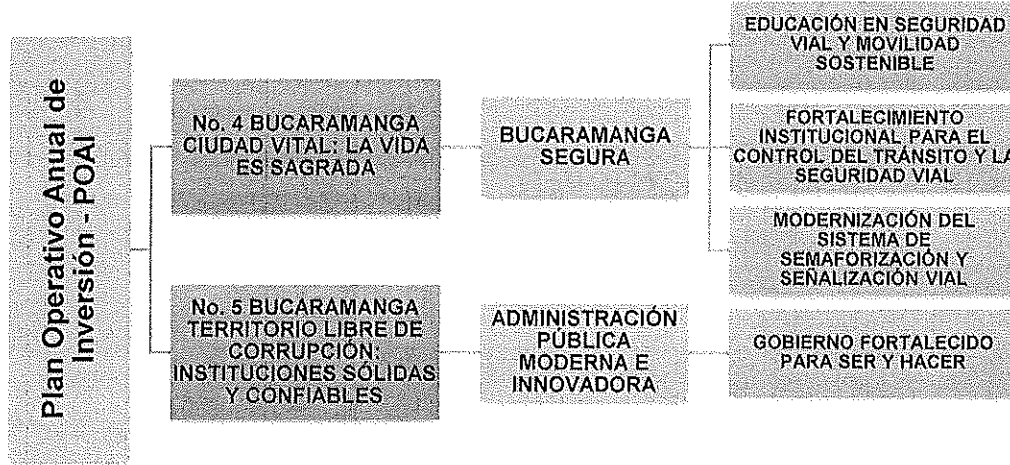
Plan Operativo Anual de Inversión - POAI

No. 4 BUCARAMANGA CIUDAD VITAL: LA VIDA ES SAGRADA

BUCARAMANGA SEGURA

EDUCACIÓN EN SEGURIDAD VIAL Y MOVILIDAD SOSTENIBLE

FORTALECIMIENTO INSTITUCIONAL PARA EL CONTROL DEL TRÁNSITO Y LA SEGURIDAD VIAL

MODERNIZACIÓN DEL SISTEMA DE SEMAFORIZACIÓN Y SEÑALIZACIÓN VIAL

No. 5 BUCARAMANGA TERRITORIO LIBRE DE CORRUPCIÓN: INSTITUCIONES SÓLIDAS Y CONFIABLES

ADMINISTRACIÓN PÚBLICA MODERNA E INNOVADORA

GOBIERNO FORTALECIDO PARA SER Y HACER